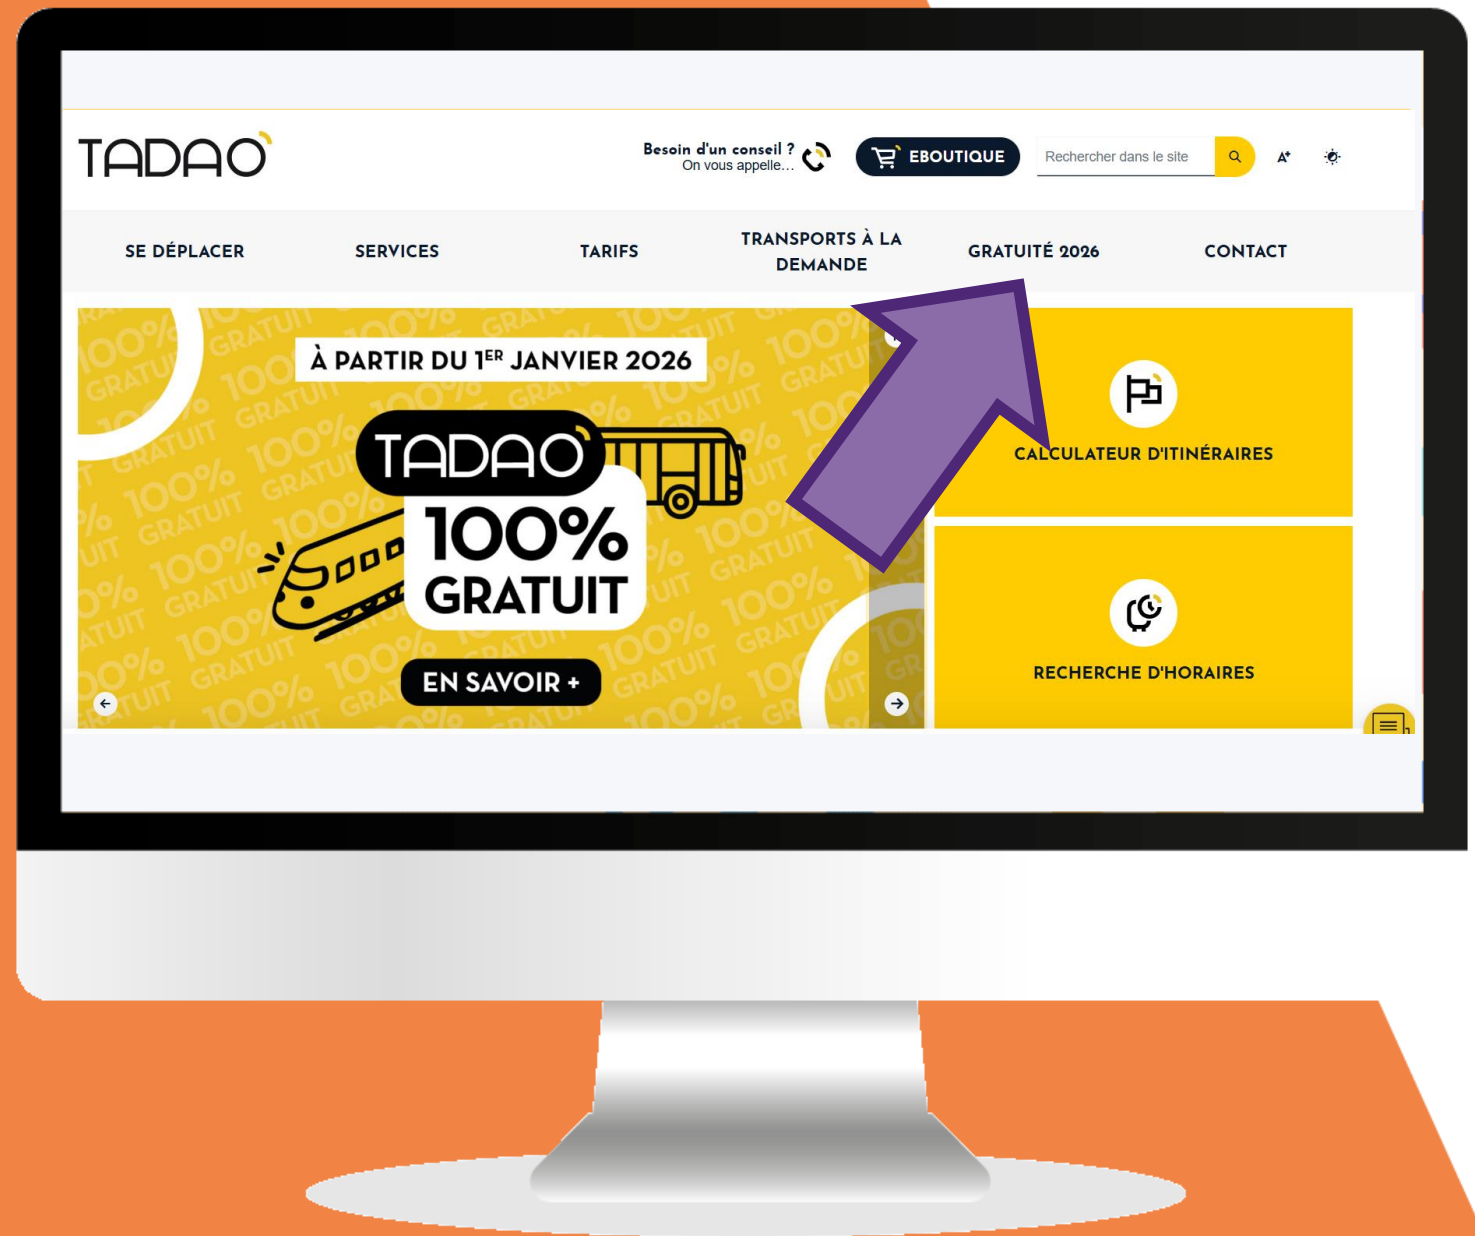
TADAO

Besoin d'un conseil ? On vous appelle...

EBOUTIQUE

Rechercher dans le site

SE DÉPLACER

SERVICES

TARIFS

TRANSPORTS À LA DEMANDE

GRATUITÉ 2026

CONTACT

À PARTIR DU 1$^{ER}$ JANVIER 2026

TADAO

100% GRATUIT

EN SAVOIR +

CALCULATEUR D'ITINÉRAIRES

RECHERCHE D'HORAIRES